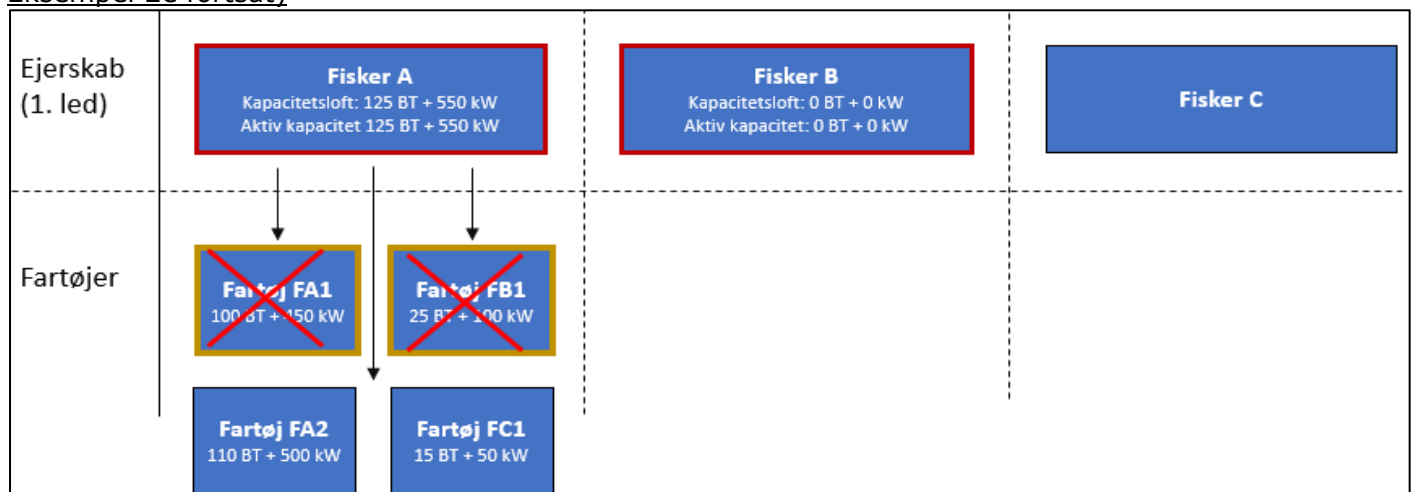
Ejerskab (1. led)

Fisker A
Kapacitetsloft: 125 BT + 550 kW
Aktiv kapacitet 125 BT + 550 kW

Fisker B
Kapacitetsloft: 0 BT + 0 kW
Aktiv kapacitet: 0 BT + 0 kW

Fisker C

Fartøjer

Fartøj FA1
100 BT + 450 kW

Fartøj FB1
25 BT + 100 kW

Fartøj FA2
110 BT + 500 kW

Fartøj FC1
15 BT + 50 kW